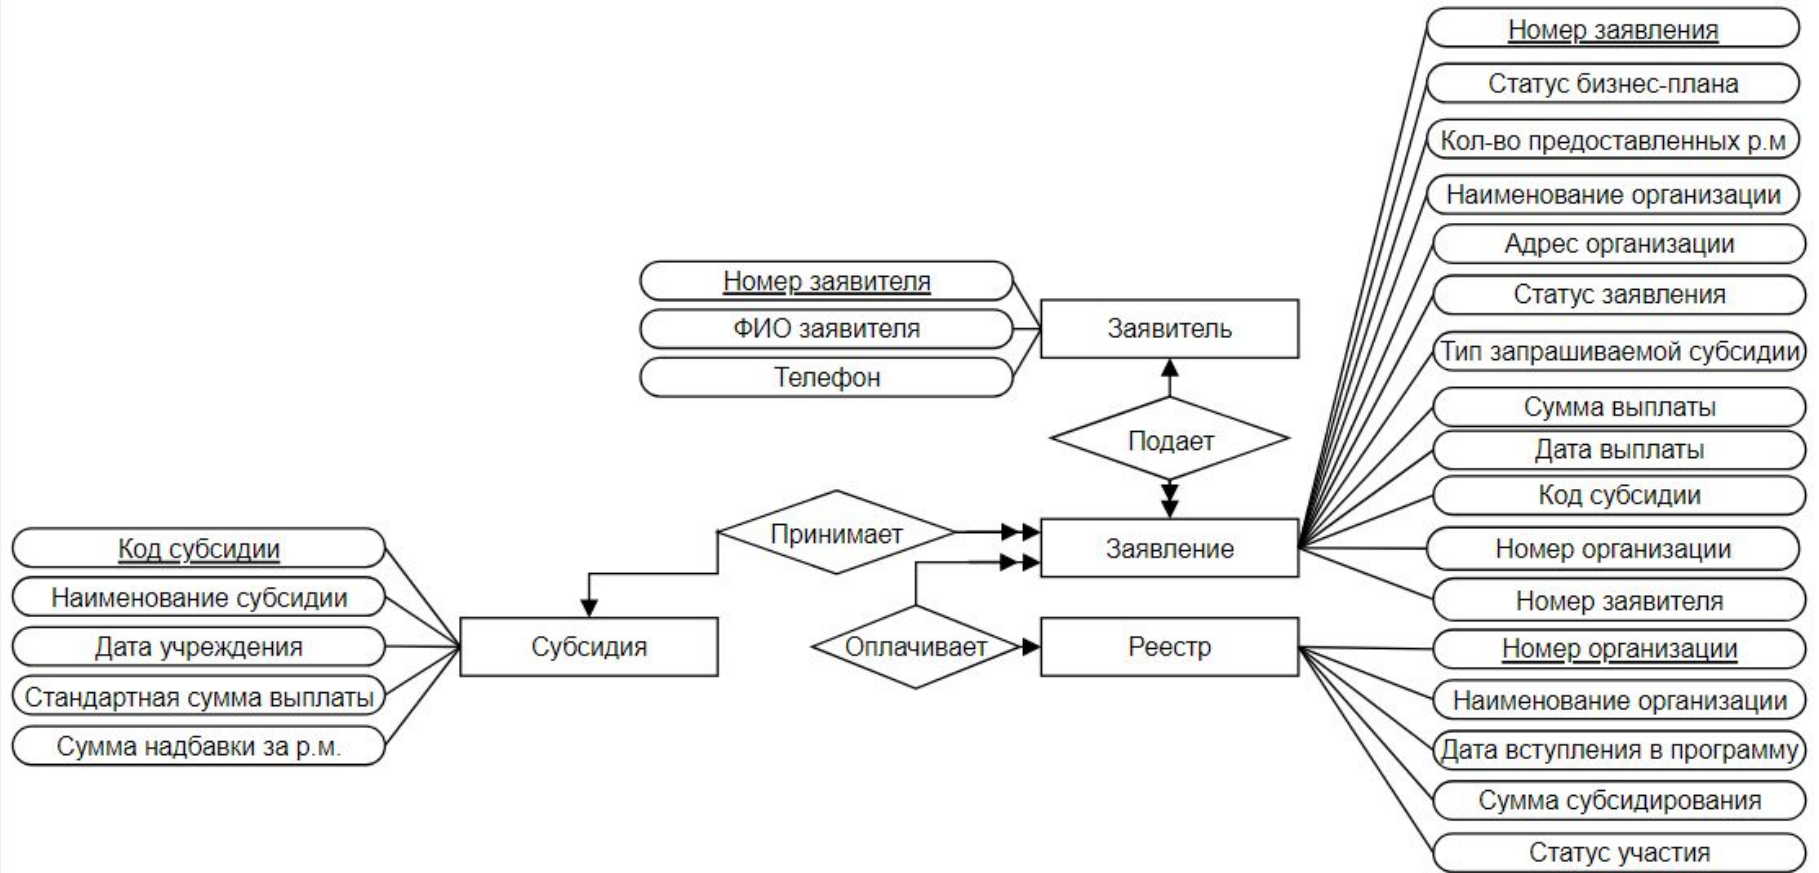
Номер заявления
Статус бизнес-плана
Кол-во предоставленных р.м
Наименование организации
Адрес организации
Статус заявления
Тип запрашиваемой субсидии
Сумма выплаты
Дата выплаты
Код субсидии
Номер организации
Номер заявителя

Номер заявителя
ФИО заявителя
Телефон

Заявитель
Подает
Заявление
Принимает
Оплачивает
Реестр
Субсидия

Код субсидии
Наименование субсидии
Дата учреждения
Стандартная сумма выплаты
Сумма надбавки за р.м.

Номер организации
Наименование организации
Дата вступления в программу
Сумма субсидирования
Статус участия